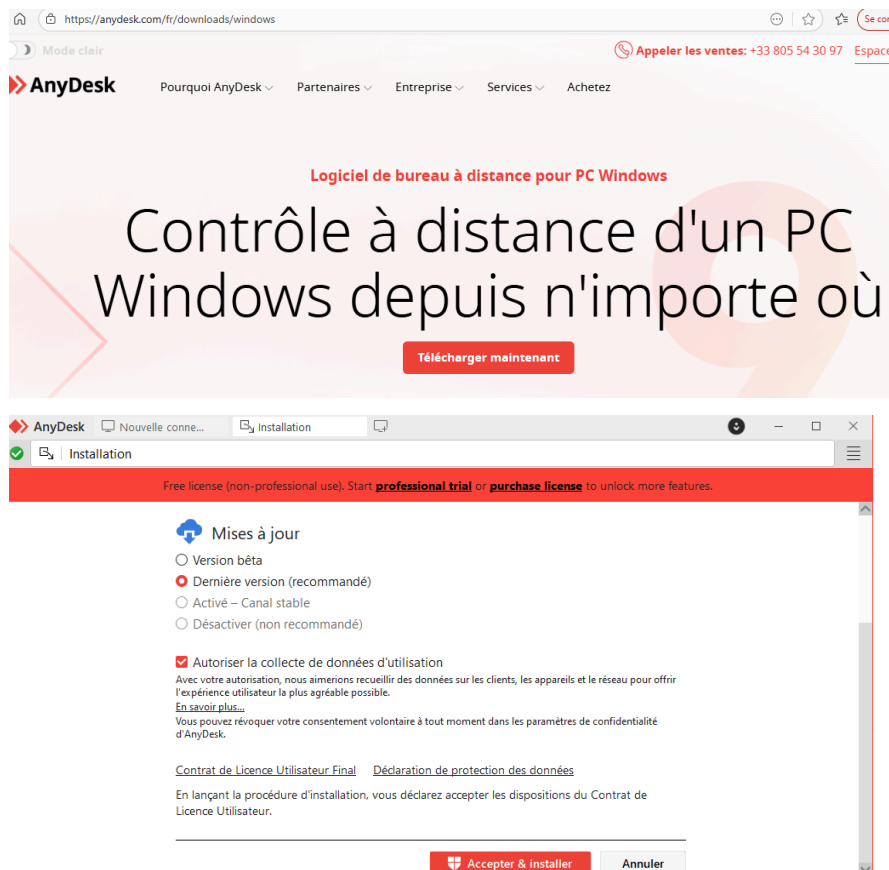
https://anydesk.com/fr/downloads/windows

Se con

Mode clair

Appeler les ventes: +33 805 54 30 97 Espace

AnyDesk Pourquoi AnyDesk Partenaires Entreprise Services Achetez

Logiciel de bureau à distance pour PC Windows

Contrôle à distance d'un PC Windows depuis n'importe où

Télécharger maintenant

AnyDesk Nouvelle conne... Installation

Installation

Free license (non-professional use). Start professional trial or purchase license to unlock more features.

Mises à jour

Version bêta

Dernière version (recommandé)

Activé – Canal stable

Désactiver (non recommandé)

Autoriser la collecte de données d'utilisation

Avec votre autorisation, nous aimerions recueillir des données sur les clients, les appareils et le réseau pour offrir l'expérience utilisateur la plus agréable possible.

En savoir plus...

Vous pouvez révoquer votre consentement volontaire à tout moment dans les paramètres de confidentialité d'AnyDesk.

Contrat de Licence Utilisateur Final Déclaration de protection des données

En lançant la procédure d'installation, vous déclarez accepter les dispositions du Contrat de Licence Utilisateur.

Accepter & installer Annuler